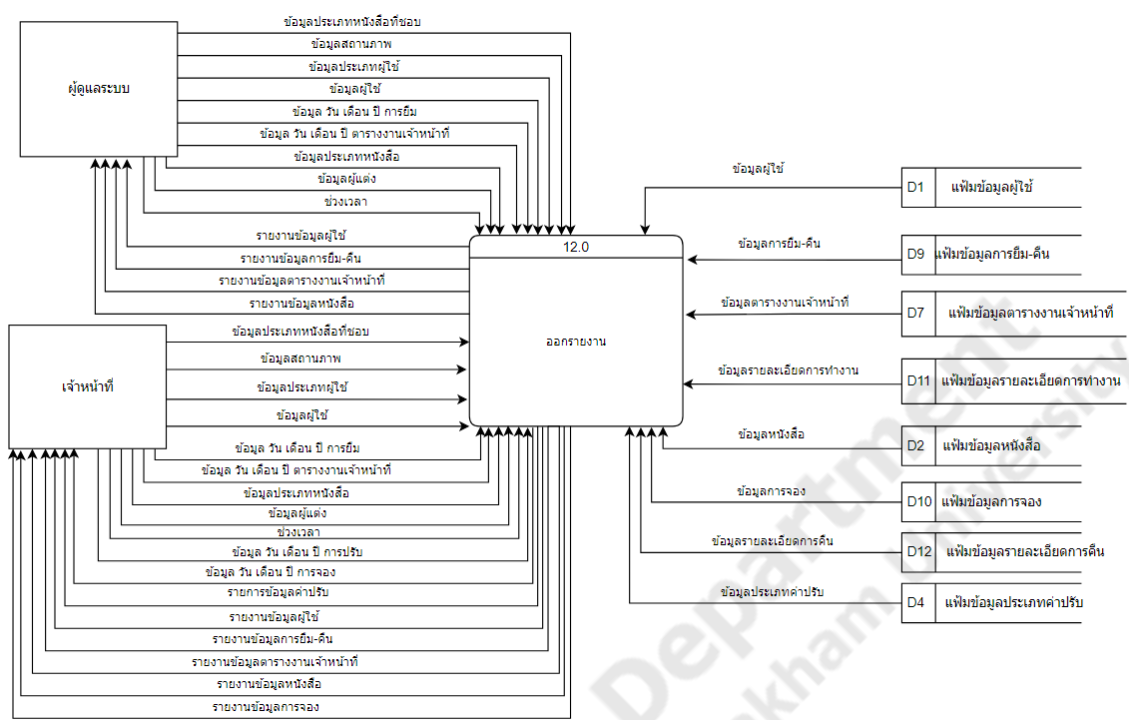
ผู้ดูแลระบบ

ข้อมูลประเภทหนังสือที่ชอบ
ข้อมูลสถานภาพ
ข้อมูลประเภทผู้ใช้
ข้อมูลผู้ใช้
ข้อมูล วัน เดือน ปี การยืม
ข้อมูล วัน เดือน ปี ตารางงานเจ้าหน้าที่
ข้อมูลประเภทหนังสือ
ข้อมูลผู้แต่ง
ช่วงเวลา
รายงานข้อมูลผู้ใช้
รายงานข้อมูลการยืม-คืน
รายงานข้อมูลตารางงานเจ้าหน้าที่
รายงานข้อมูลหนังสือ

12.0
ออกรายงาน

เจ้าหน้าที่

ข้อมูลประเภทหนังสือที่ชอบ
ข้อมูลสถานภาพ
ข้อมูลประเภทผู้ใช้
ข้อมูลผู้ใช้
ข้อมูล วัน เดือน ปี การยืม
ข้อมูล วัน เดือน ปี ตารางงานเจ้าหน้าที่
ข้อมูลประเภทหนังสือ
ข้อมูลผู้แต่ง
ช่วงเวลา
ข้อมูล วัน เดือน ปี การปรับ
ข้อมูล วัน เดือน ปี การจอง
รายการข้อมูลค่าปรับ
รายงานข้อมูลผู้ใช้
รายงานข้อมูลการยืม-คืน
รายงานข้อมูลตารางงานเจ้าหน้าที่
รายงานข้อมูลหนังสือ
รายงานข้อมูลการจอง

ข้อมูลผู้ใช้
D1 แฟ้มข้อมูลผู้ใช้
ข้อมูลการยืม-คืน
D9 แฟ้มข้อมูลการยืม-คืน
ข้อมูลตารางงานเจ้าหน้าที่
D7 แฟ้มข้อมูลตารางงานเจ้าหน้าที่
ข้อมูลรายละเอียดการทำงาน
D11 แฟ้มข้อมูลรายละเอียดการทำงาน
ข้อมูลหนังสือ
D2 แฟ้มข้อมูลหนังสือ
ข้อมูลการจอง
D10 แฟ้มข้อมูลการจอง
ข้อมูลรายละเอียดการคืน
D12 แฟ้มข้อมูลรายละเอียดการคืน
ข้อมูลประเภทค่าปรับ
D4 แฟ้มข้อมูลประเภทค่าปรับ

Department
Mahasarakham University